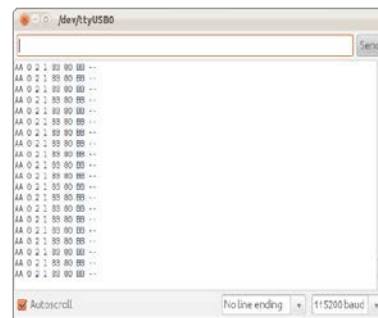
/dev/ttyUSB0

Send

AA 0 2 1 88 80 BB --
AA 0 2 1 88 80 BB --
AA 0 2 1 88 80 BB --
AA 0 2 1 88 80 BB --
AA 0 2 1 88 80 BB --
AA 0 2 1 88 80 BB --
AA 0 2 1 88 80 BB --
AA 0 2 1 88 80 BB --
AA 0 2 1 88 80 BB --
AA 0 2 1 88 80 BB --
AA 0 2 1 88 80 BB --
AA 0 2 1 88 80 BB --
AA 0 2 1 88 80 BB --
AA 0 2 1 88 80 BB --
AA 0 2 1 88 80 BB --
AA 0 2 1 88 80 BB --
AA 0 2 1 88 80 BB --
AA 0 2 1 88 80 BB --
AA 0 2 1 88 80 BB --
AA 0 2 1 88 80 BB --
AA 0 2 1 88 80 BB --

Autoscroll

No line ending

115200 baud